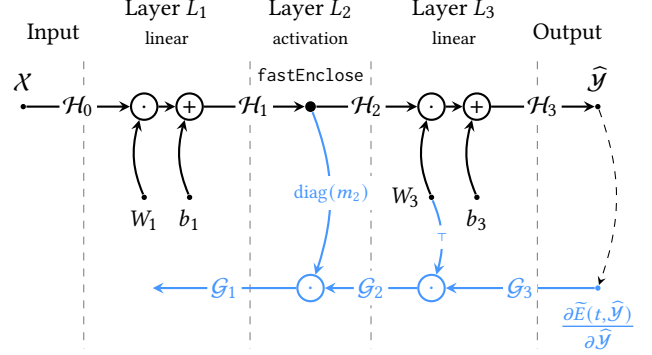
Input

Layer $L_1$
linear

Layer $L_2$
activation

Layer $L_3$
linear

Output

fastEnclose

$\mathcal{X}$ $\mathcal{H}_0$ $\odot$ $+$ $\mathcal{H}_1$ $\mathcal{H}_2$ $\odot$ $+$ $\mathcal{H}_3$ $\widehat{\mathcal{Y}}$

$W_1$ $b_1$

diag$(m_2)$

$W_3$ $\top$ $b_3$

$\mathcal{G}_1$ $\odot$ $\mathcal{G}_2$ $\odot$ $\mathcal{G}_3$

$\frac{\partial \widetilde{E}(t,\widehat{\mathcal{Y}})}{\partial \widehat{\mathcal{Y}}}$